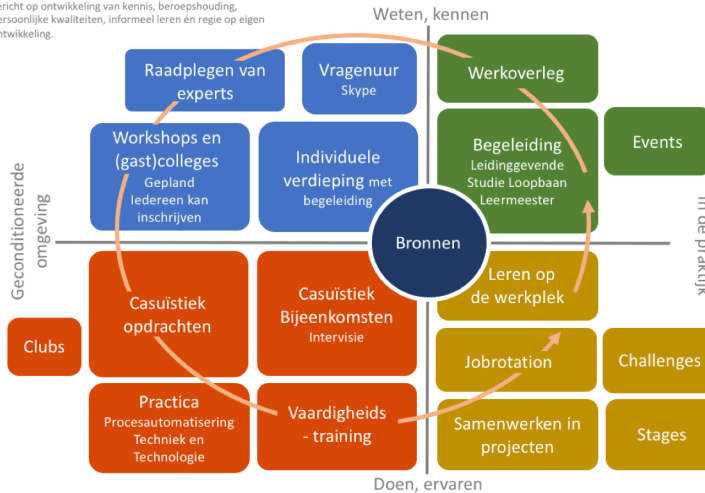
ericht op ontwikkeling van kennis, beroepshouding, ersoonlijke kwaliteiten, informeel leren én regie op eigen ntwikkeling.

Weten, kennen

Raadplegen van experts

Vragenuur
Skype

Werkoverleg

Workshops en (gast)colleges
Gepland
Iedereen kan inschrijven

Individuele verdieping met begeleiding

Begeleiding
Leidinggevende
Studie Loopbaan
Leermeester

Events

Geconditioneerde omgeving

In de praktijk

Bronnen

Casuïstiek opdrachten

Casuïstiek Bijeenkomsten
Intervisie

Leren op de werkplek

Clubs

Jobrotation

Challenges

Practica
Procesautomatisering
Techniek en Technologie

Vaardigheids - training

Samenwerken in projecten

Stages

Doen, ervaren